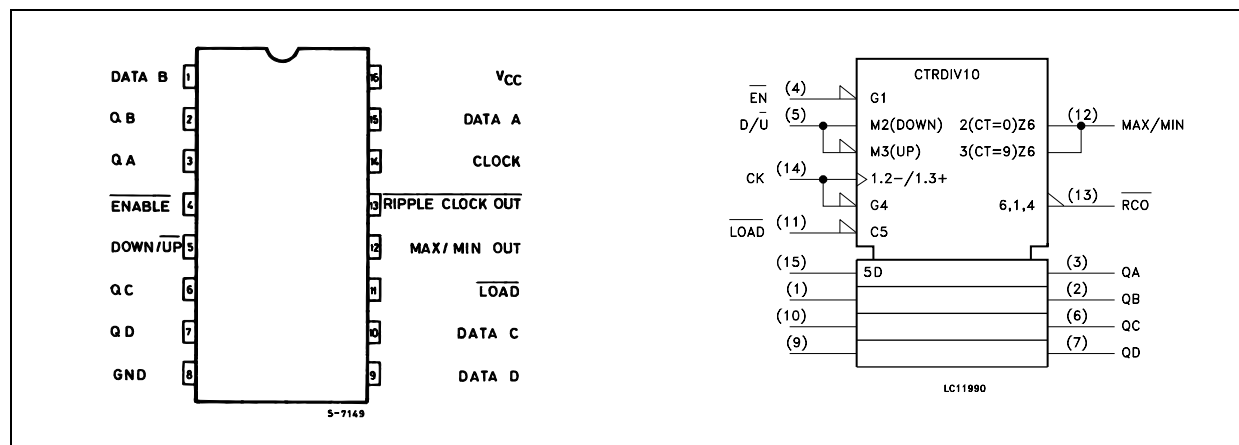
DATA B 1
Q B 2
Q A 3
$\overline{ENABLE}$ 4
DOWN/$\overline{UP}$ 5
Q C 6
Q D 7
GND 8

16 $V_{CC}$
15 DATA A
14 CLOCK
13 $\overline{RIPPLE\ CLOCK\ OUT}$
12 MAX/ MIN OUT
11 $\overline{LOAD}$
10 DATA C
9 DATA D

S-7149

CTRDIV10
$\overline{EN}$ (4) G1
D/$\overline{U}$ (5) M2(DOWN) 2(CT=0)Z6 (12) MAX/MIN
M3(UP) 3(CT=9)Z6
CK (14) 1.2−/1.3+
G4 6,1,4 (13) $\overline{RCO}$
$\overline{LOAD}$ (11) C5
(15) 5D (3) QA
(1) (2) QB
(10) (6) QC
(9) (7) QD

LC11990